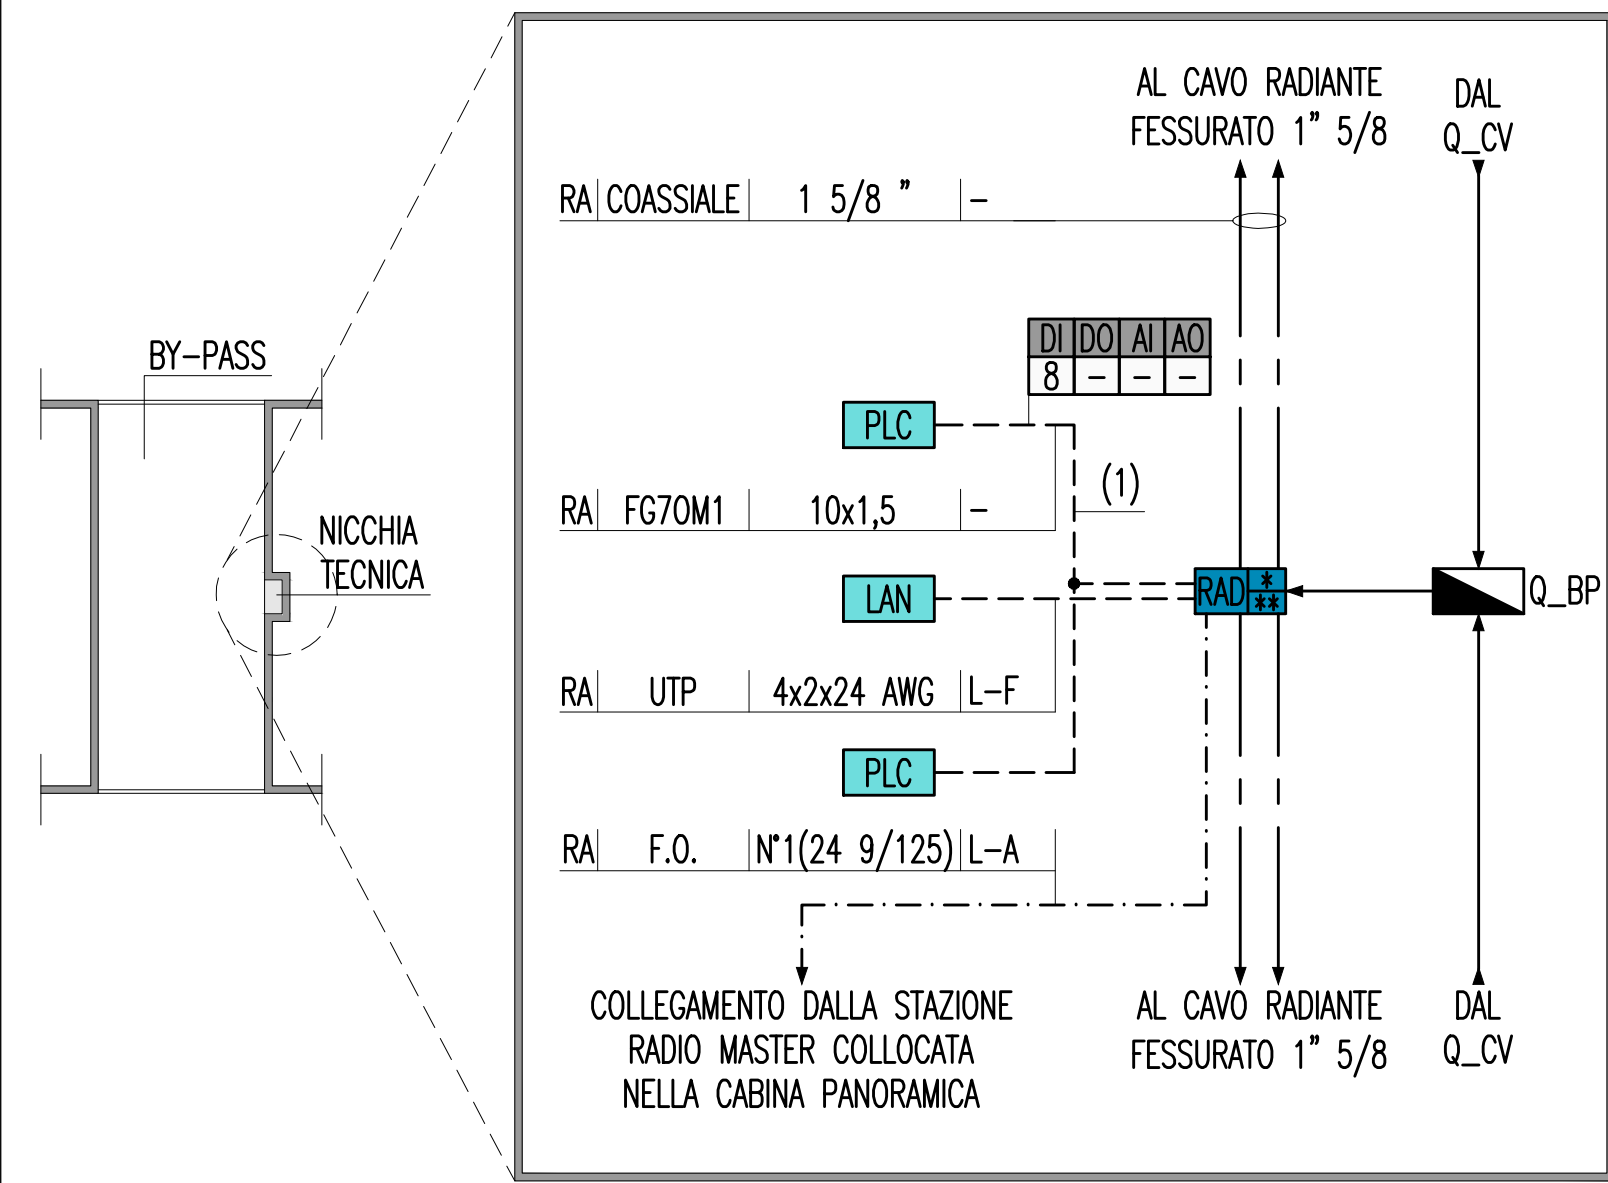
BY-PASS

NICCHIA TECNICA

AL CAVO RADIANTE FESSURATO 1" 5/8

DAL Q_CV

| RA | COASSIALE | 1 5/8 " | – |
|---|---|---|---|

| DI | DO | AI | AO |
|---|---|---|---|
| 8 | – | – | – |

PLC

(1)

| RA | FG70M1 | 10x1,5 | – |
|---|---|---|---|

LAN

RAD

*

**

Q_BP

| RA | UTP | 4x2x24 AWG | L-F |
|---|---|---|---|

PLC

| RA | F.O. | N°1(24 9/125) | L-A |
|---|---|---|---|

COLLEGAMENTO DALLA STAZIONE RADIO MASTER COLLOCATA NELLA CABINA PANORAMICA

AL CAVO RADIANTE FESSURATO 1" 5/8

DAL Q_CV